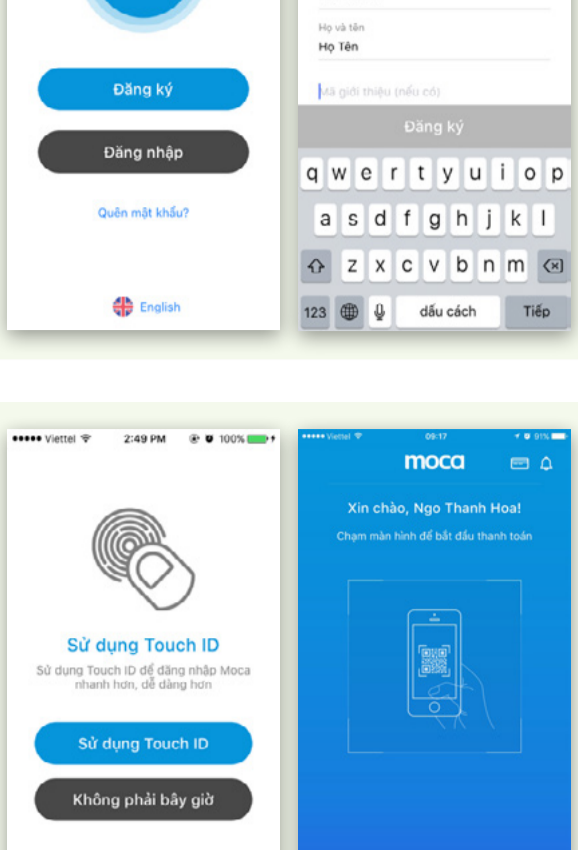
Đăng ký

Đăng nhập

Quên mật khẩu?

English

Họ và tên
Họ Tên

Mã giới thiệu (nếu có)

Đăng ký

q w e r t y u i o p
a s d f g h j k l
z x c v b n m
123 dấu cách Tiếp

••••• Viettel 2:49 PM 100%

Sử dụng Touch ID

Sử dụng Touch ID để đăng nhập Moca nhanh hơn, dễ dàng hơn

Sử dụng Touch ID

Không phải bây giờ

••••• Viettel 09:17 91%

moca

Xin chào, Ngo Thanh Hoa!

Chạm màn hình để bắt đầu thanh toán